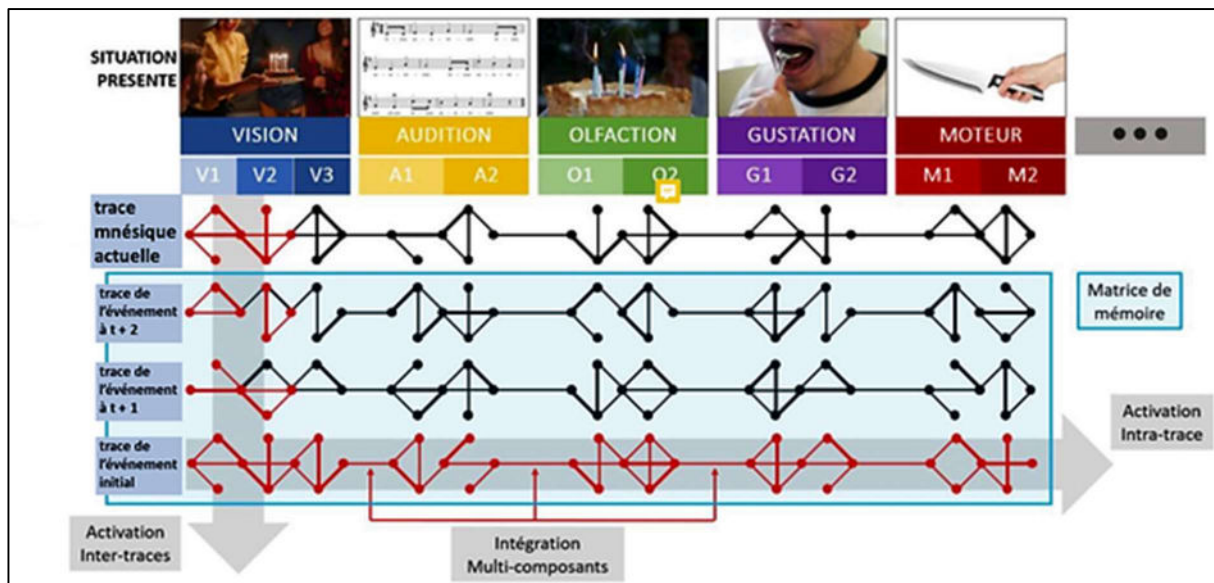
SITUATION PRESENTE

VISION
V1 V2 V3

AUDITION
A1 A2

OLFACTION
O1 O2

GUSTATION
G1 G2

MOTEUR
M1 M2

●●●

trace mnésique actuelle

trace de l'événement à t + 2

trace de l'événement à t + 1

trace de l'événement initial

Matrice de mémoire

Activation Intra-trace

Activation Inter-traces

Intégration Multi-composants